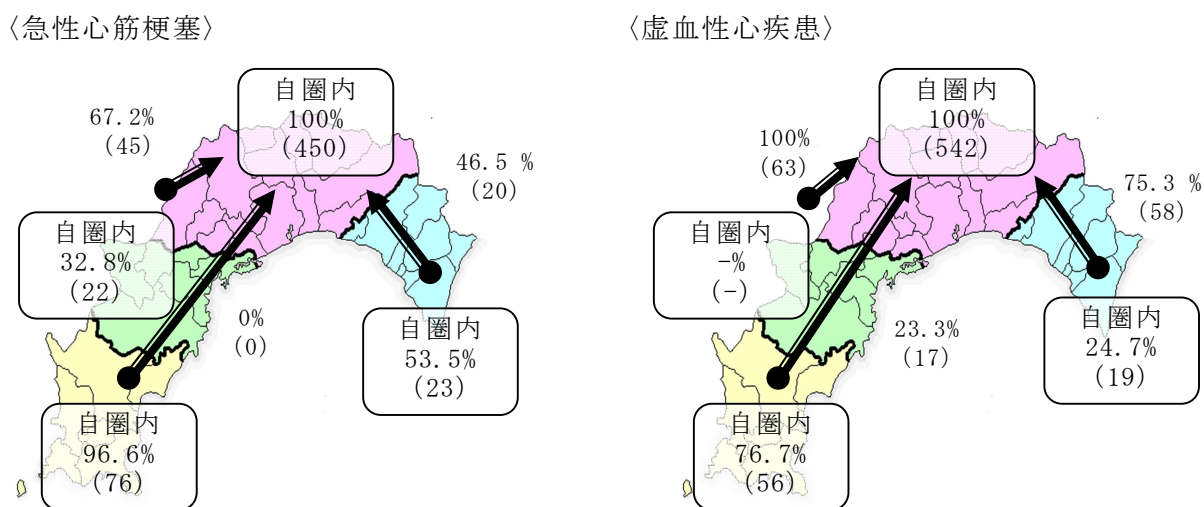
〈急性心筋梗塞〉

自圏内
100%
(450)

67.2%
(45)

46.5 %
(20)

自圏内
32.8%
(22)

0%
(0)

自圏内
53.5%
(23)

自圏内
96.6%
(76)

〈虚血性心疾患〉

自圏内
100%
(542)

100%
(63)

75.3 %
(58)

自圏内
-%
(-)

23.3%
(17)

自圏内
24.7%
(19)

自圏内
76.7%
(56)